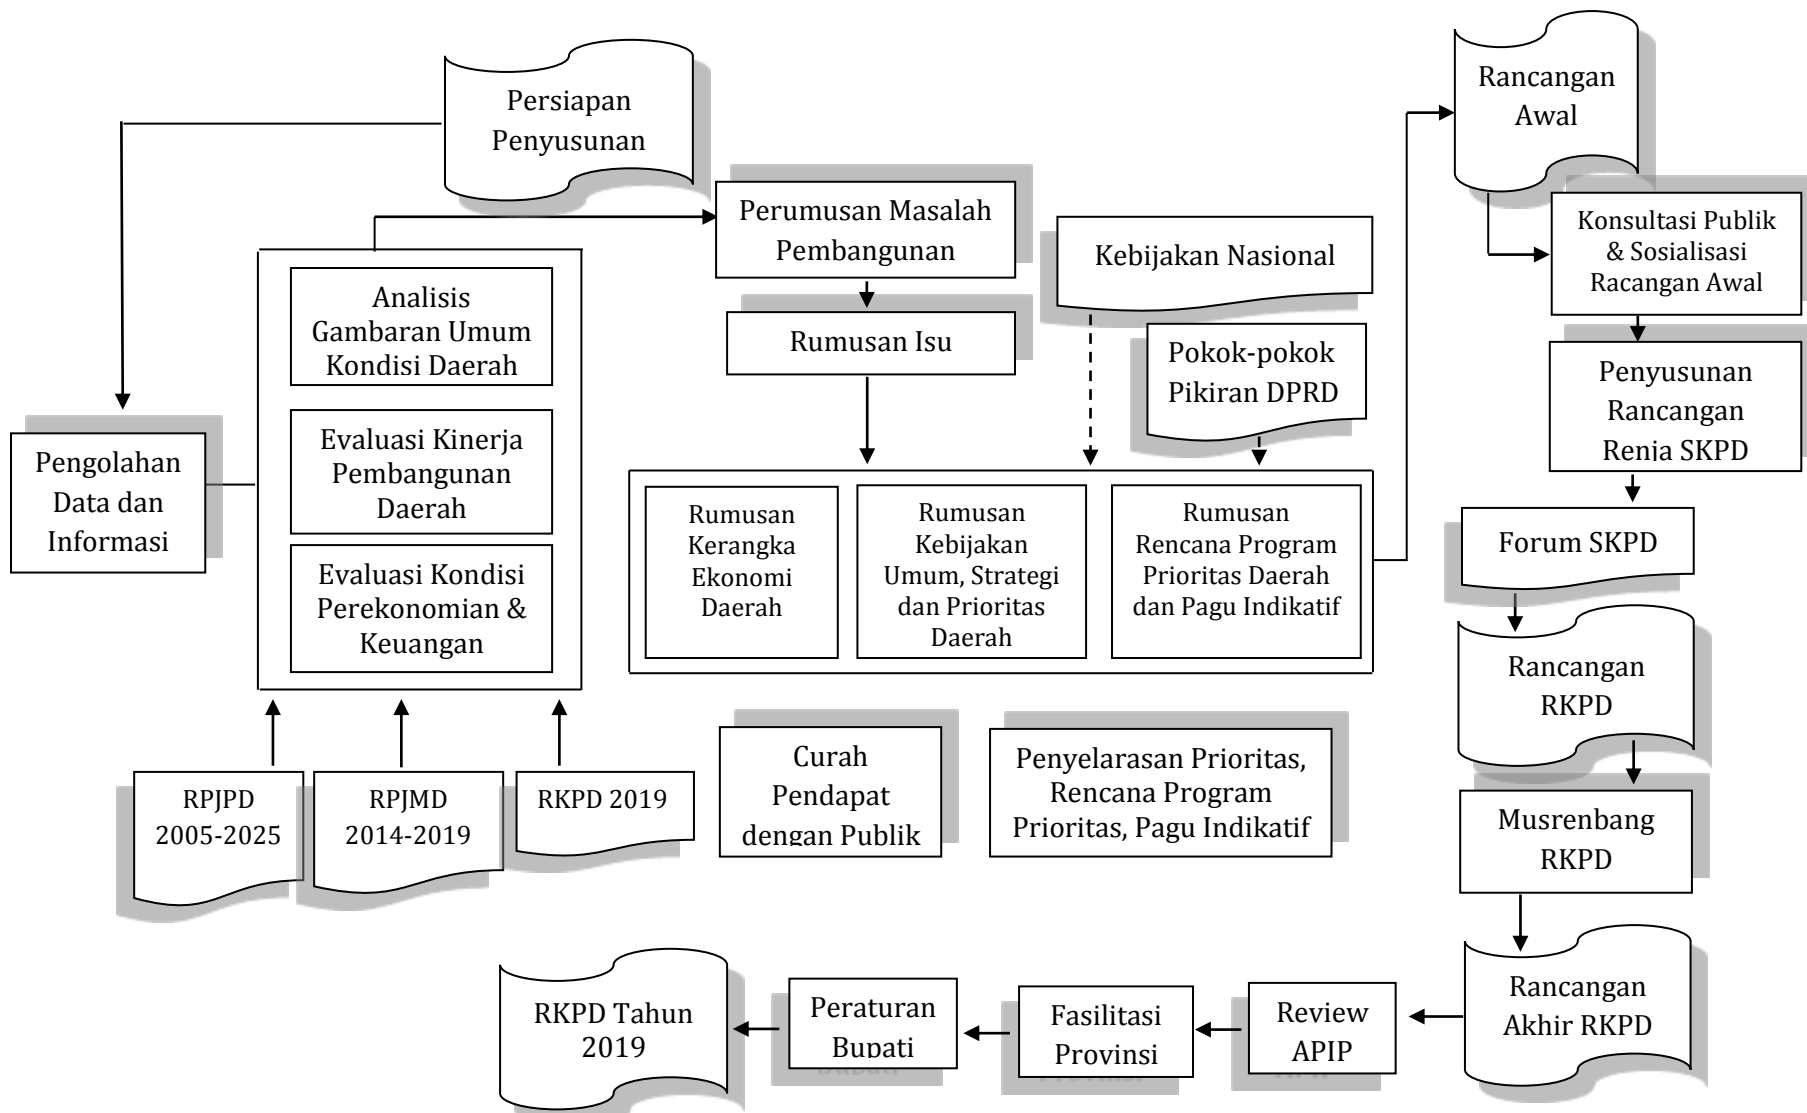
Persiapan Penyusunan

Perumusan Masalah Pembangunan

Kebijakan Nasional

Rancangan Awal

Konsultasi Publik & Sosialisasi Racangan Awal

Analisis Gambaran Umum Kondisi Daerah

Evaluasi Kinerja Pembangunan Daerah

Evaluasi Kondisi Perekonomian & Keuangan

Pengolahan Data dan Informasi

Rumusan Isu

Pokok-pokok Pikiran DPRD

Penyusunan Rancangan Renia SKPD

Rumusan Kerangka Ekonomi Daerah

Rumusan Kebijakan Umum, Strategi dan Prioritas Daerah

Rumusan Rencana Program Prioritas Daerah dan Pagu Indikatif

Forum SKPD

Rancangan RKPD

RPJPD 2005-2025

RPJMD 2014-2019

RKPD 2019

Curah Pendapat dengan Publik

Penyelarasan Prioritas, Rencana Program Prioritas, Pagu Indikatif

Musrenbang RKPD

Rancangan Akhir RKPD

Review APIP

Fasilitasi Provinsi

Peraturan Bupati

RKPD Tahun 2019